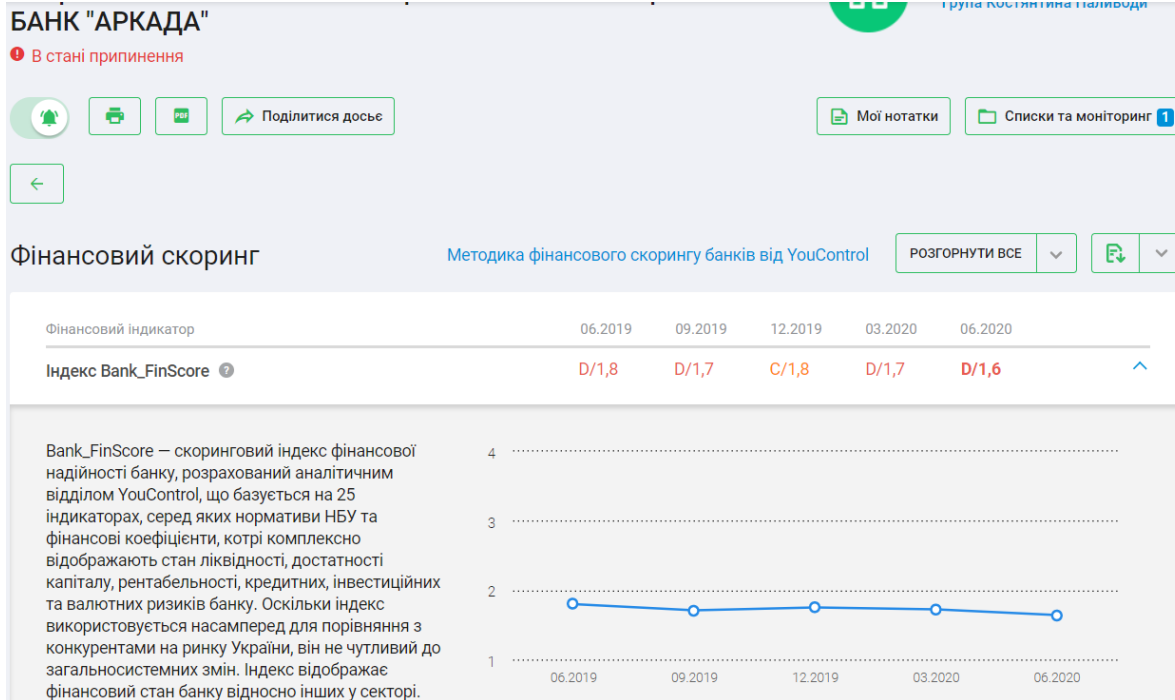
БАНК "АРКАДА"

В стані припинення

Група Костянтина Паливоди

Поділитися досьє

Мої нотатки

Списки та моніторинг 1

Фінансовий скоринг

Методика фінансового скорингу банків від YouControl

РОЗГОРНУТИ ВСЕ

| Фінансовий індикатор | 06.2019 | 09.2019 | 12.2019 | 03.2020 | 06.2020 |
|---|---|---|---|---|---|
| Індекс Bank_FinScore | D/1,8 | D/1,7 | C/1,8 | D/1,7 | D/1,6 |

Bank_FinScore — скоринговий індекс фінансової надійності банку, розрахований аналітичним відділом YouControl, що базується на 25 індикаторах, серед яких нормативи НБУ та фінансові коефіцієнти, котрі комплексно відображають стан ліквідності, достатності капіталу, рентабельності, кредитних, інвестиційних та валютних ризиків банку. Оскільки індекс використовується насамперед для порівняння з конкурентами на ринку України, він не чутливий до загальносистемних змін. Індекс відображає фінансовий стан банку відносно інших у секторі.

4
3
2
1
06.2019
09.2019
12.2019
03.2020
06.2020